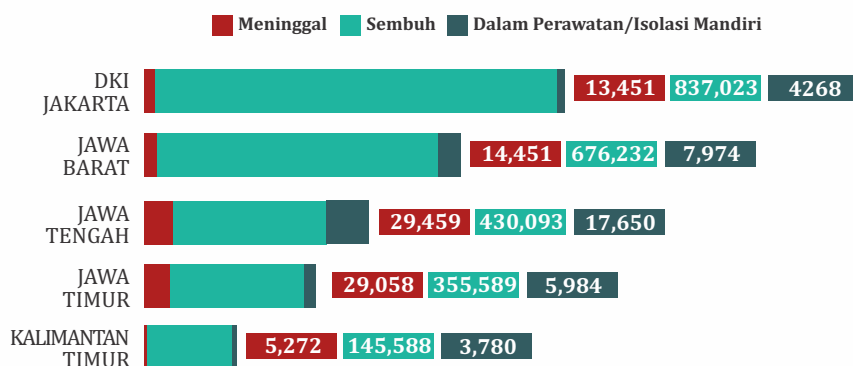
Meninggal Sembuh Dalam Perawatan/Isolasi Mandiri

| | Meninggal | Sembuh | Dalam Perawatan/Isolasi Mandiri |
|---|---|---|---|
| DKI JAKARTA | 13,451 | 837,023 | 4268 |
| JAWA BARAT | 14,451 | 676,232 | 7,974 |
| JAWA TENGAH | 29,459 | 430,093 | 17,650 |
| JAWA TIMUR | 29,058 | 355,589 | 5,984 |
| KALIMANTAN TIMUR | 5,272 | 145,588 | 3,780 |